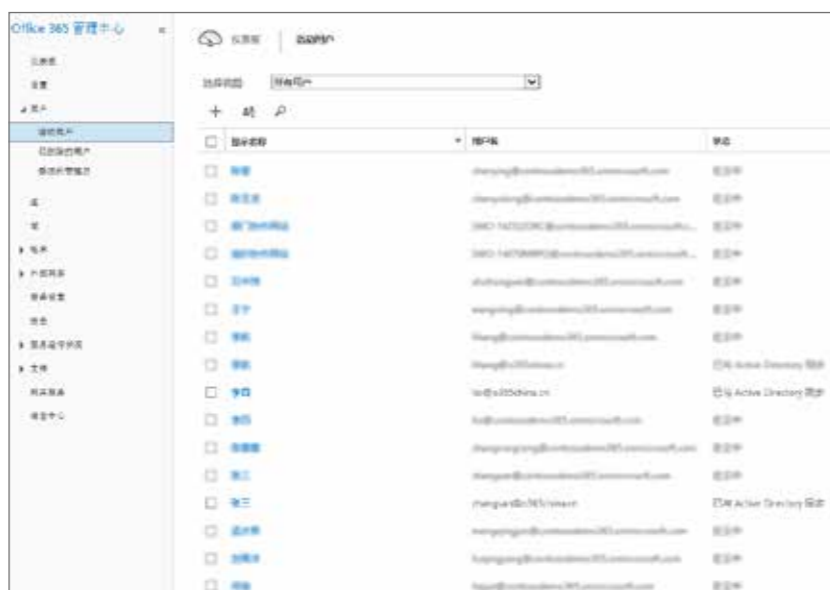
Office 365 管理中心

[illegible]

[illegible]

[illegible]

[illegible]

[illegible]

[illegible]

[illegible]

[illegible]

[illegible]

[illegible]

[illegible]

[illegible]

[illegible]

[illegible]

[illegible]

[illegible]

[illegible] | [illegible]

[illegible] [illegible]

+ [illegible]

| 显示名称 | 用户名 | 状态 |
|---|---|---|
| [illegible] | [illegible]@contosodemo365.onmicrosoft.com | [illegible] |
| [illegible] | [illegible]@contosodemo365.onmicrosoft.com | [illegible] |
| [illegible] | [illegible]@contosodemo365.onmicrosoft... | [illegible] |
| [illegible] | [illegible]@contosodemo365.onmicrosoft... | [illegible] |
| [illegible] | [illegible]@contosodemo365.onmicrosoft.com | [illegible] |
| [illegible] | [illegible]@contosodemo365.onmicrosoft.com | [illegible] |
| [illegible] | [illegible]@contosodemo365.onmicrosoft.com | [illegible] |
| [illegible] | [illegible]@o365china.cn | 已与 Active Directory 同步 |
| 李四 | lisi@o365china.cn | 已与 Active Directory 同步 |
| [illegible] | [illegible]@contosodemo365.onmicrosoft.com | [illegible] |
| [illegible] | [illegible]@contosodemo365.onmicrosoft.com | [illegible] |
| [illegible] | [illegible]@contosodemo365.onmicrosoft.com | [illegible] |
| 张三 | zhangsan@o365china.cn | 已与 Active Directory 同步 |
| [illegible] | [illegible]@contosodemo365.onmicrosoft.com | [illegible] |
| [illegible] | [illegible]@contosodemo365.onmicrosoft.com | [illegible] |
| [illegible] | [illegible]@contosodemo365.onmicrosoft.com | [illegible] |